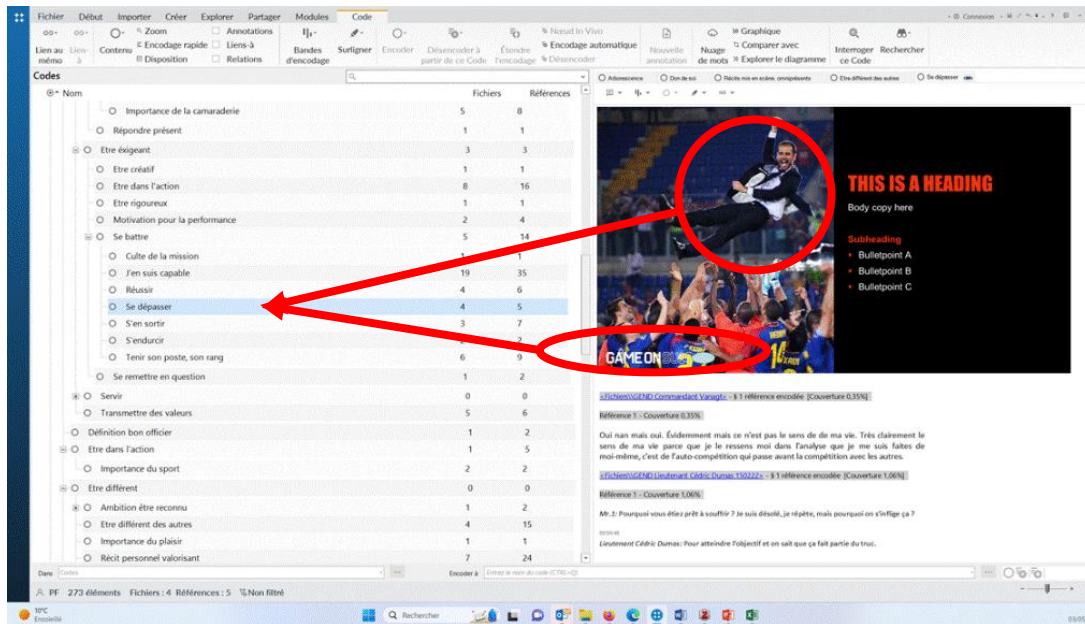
Fichier Début Importer Créer Explorer Partager Modules Code

Connexion

Lien au mémo Lien à Contenu Zoom Encodage rapide Disposition Annotations Liens-à Relations Bandes d'encodage Surligner Encoder Désencoder à partir de ce Code Étendre l'encodage Noeud In Vivo Encodage automatique Désencoder Nouvelle annotation Nuage de mots Graphique Comparer avec Explorer le diagramme Interroger ce Code Rechercher

Codes

Nom | Fichiers | Références
---|---|---
Importance de la camaraderie | 5 | 8
Répondre présent | 1 | 1
Etre éxigeant | 3 | 3
Etre créatif | 1 | 1
Etre dans l'action | 8 | 16
Etre rigoureux | 1 | 1
Motivation pour la performance | 2 | 4
Se battre | 5 | 14
Culte de la mission | 1 | 1
J'en suis capable | 19 | 35
Réussir | 4 | 6
Se dépasser | 4 | 5
S'en sortir | 3 | 7
S'endurcir | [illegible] | 2
Tenir son poste, son rang | 6 | 9
Se remettre en question | 1 | 2
Servir | 0 | 0
Transmettre des valeurs | 5 | 6
Définition bon officier | 1 | 2
Etre dans l'action | 1 | 5
Importance du sport | 2 | 2
Etre différent | 0 | 0
Ambition être reconnu | 1 | 2
Etre différent des autres | 4 | 15
Importance du plaisir | 1 | 1
Récit personnel valorisant | 7 | 24

Arborescence Don de soi Récits mis en scène, omniprésents Etre différent des autres Se dépasser

THIS IS A HEADING
Body copy here
Subheading
Bulletpoint A
Bulletpoint B
Bulletpoint C

GAME ON

<Fichiers\\GEND Commandant Vanagt> - § 1 référence encodée [Couverture 0,35%]

Référence 1 - Couverture 0,35%

Oui nan mais oui. Évidemment mais ce n'est pas le sens de ma vie. Très clairement le sens de ma vie parce que je le ressens moi dans l'analyse que je me suis faites de moi-même, c'est de l'auto-compétition qui passe avant la compétition avec les autres.

<Fichiers\\GEND Lieutenant Cédric Dumas 150222> - § 1 référence encodée [Couverture 1,06%]

Référence 1 - Couverture 1,06%

Mr.1: Pourquoi vous étiez prêt à souffrir ? Je suis désolé, je répète, mais pourquoi on s'inflige ça ?

Lieutenant Cédric Dumas: Pour atteindre l'objectif et on sait que ça fait partie du truc.

Dans Codes
Encoder à Entrez le nom du code (CTRL+Q)

PF 273 éléments Fichiers : 4 Références : 5 Non filtré

10°C Ensoleillé
Rechercher